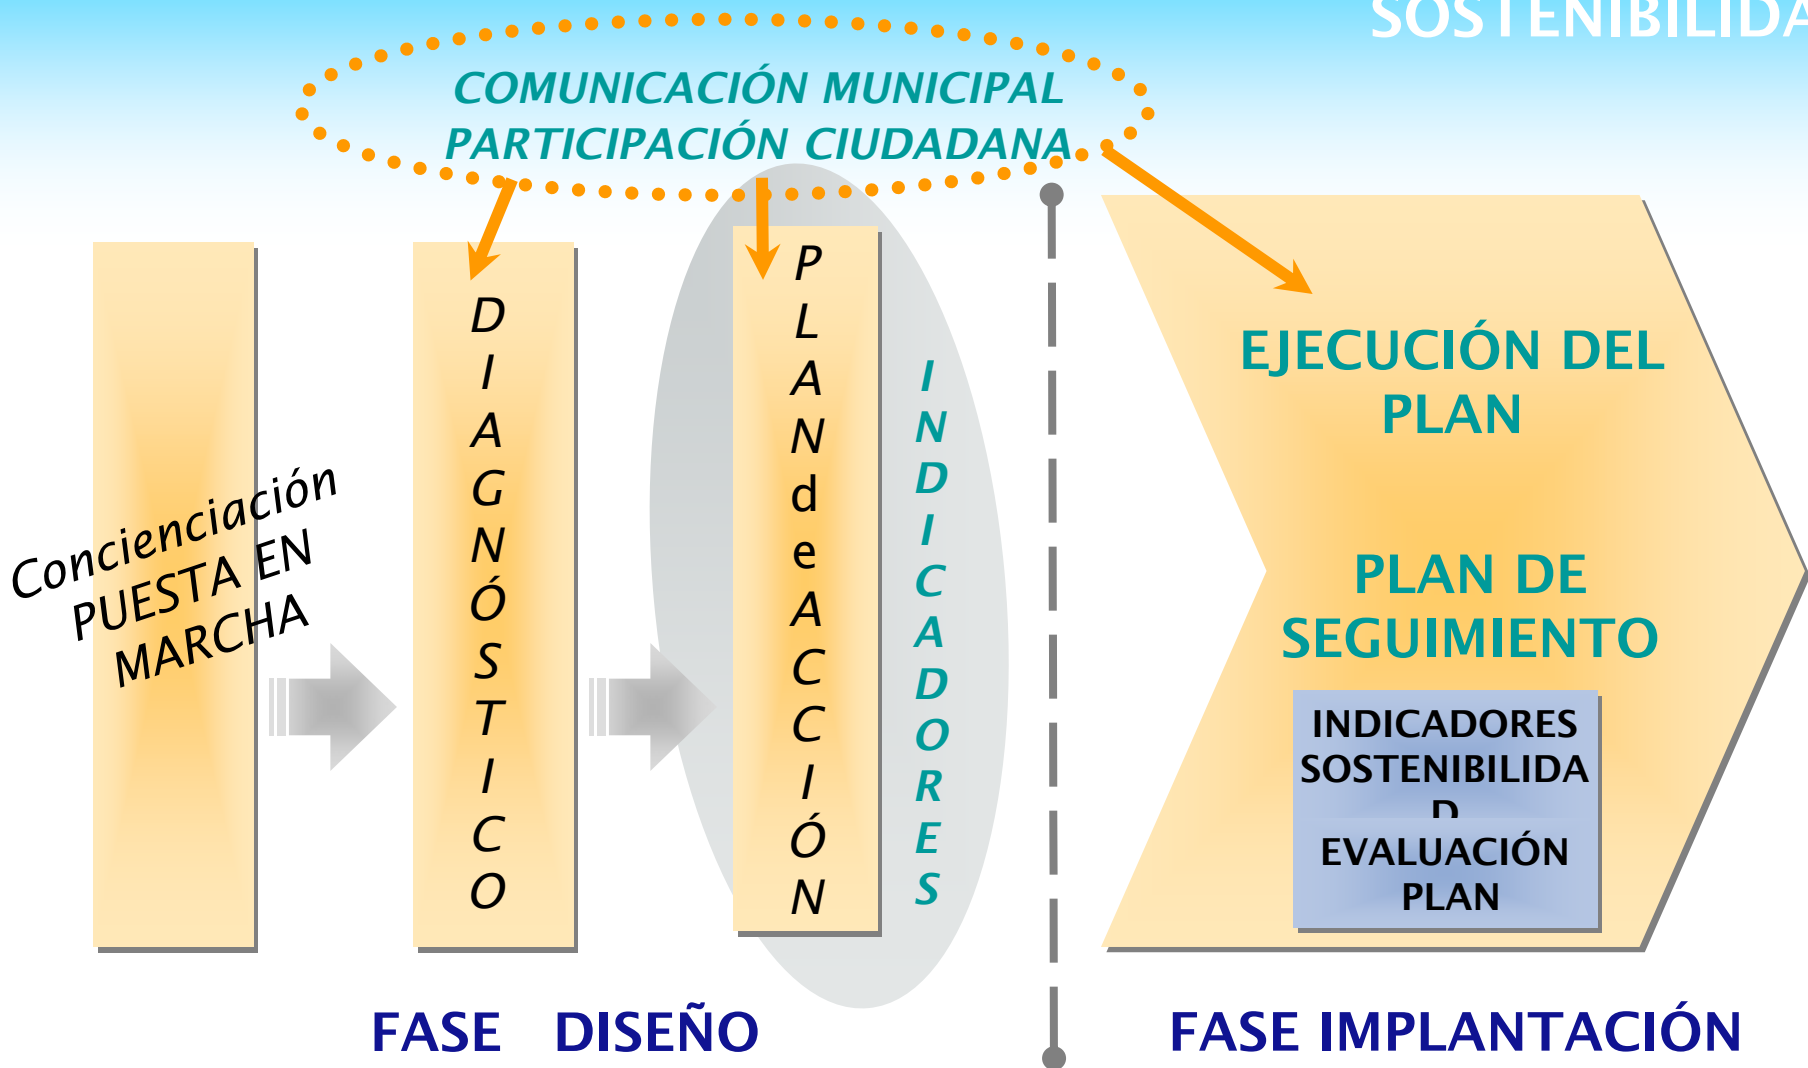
SOSTENIBILIDA

COMUNICACIÓN MUNICIPAL
PARTICIPACIÓN CIUDADANA

Concienciación
PUESTA EN
MARCHA

DIAGNÓSTICO

PLANdeACCIÓN

INDICADORES

EJECUCIÓN DEL PLAN

PLAN DE SEGUIMIENTO

INDICADORES SOSTENIBILIDAD
EVALUACIÓN PLAN

FASE DISEÑO

FASE IMPLANTACIÓN